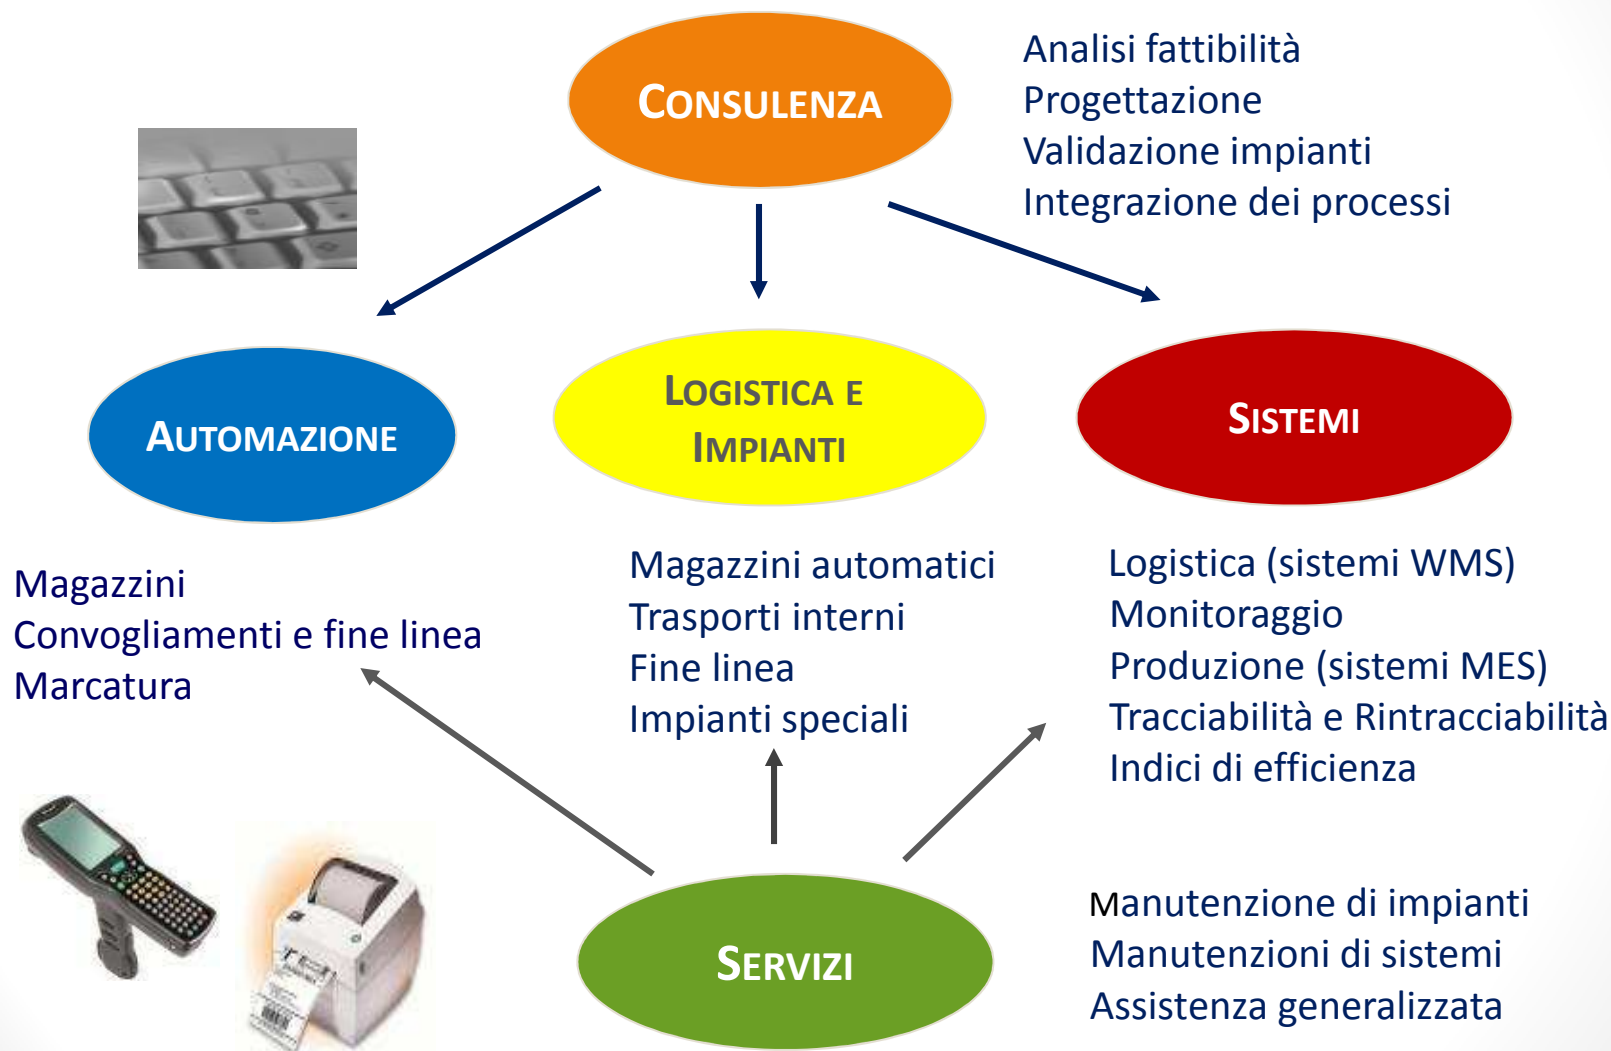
CONSULENZA

Analisi fattibilità
Progettazione
Validazione impianti
Integrazione dei processi

AUTOMAZIONE

LOGISTICA E IMPIANTI

SISTEMI

Magazzini
Convogliamenti e fine linea
Marcatura

Magazzini automatici
Trasporti interni
Fine linea
Impianti speciali

Logistica (sistemi WMS)
Monitoraggio
Produzione (sistemi MES)
Tracciabilità e Rintracciabilità
Indici di efficienza

SERVIZI

Manutenzione di impianti
Manutenzioni di sistemi
Assistenza generalizzata